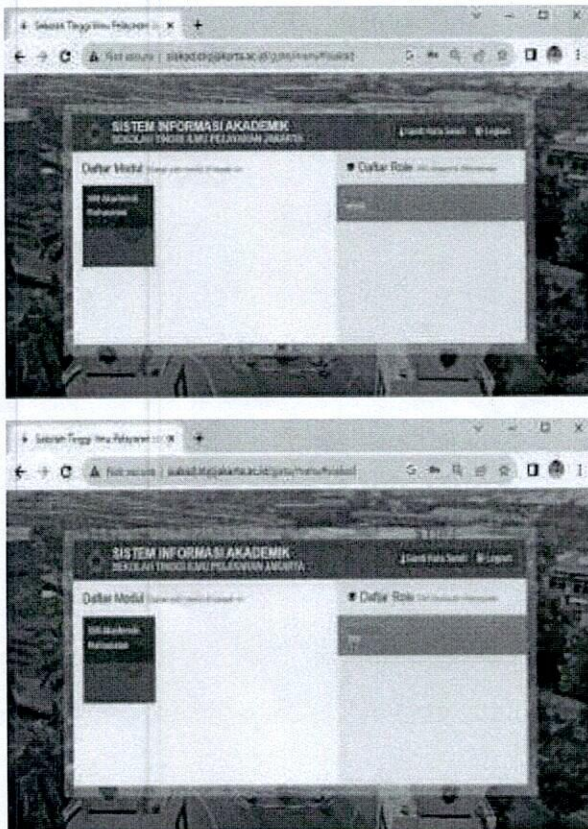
Sekolah Tinggi Ilmu Pelayaran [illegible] ×
Not secure | siakad.stipjakarta.ac.id/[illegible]
SISTEM INFORMASI AKADEMIK
SEKOLAH TINGGI ILMU PELAYARAN JAKARTA
Ganti Kata Sandi
Logout
Daftar Modul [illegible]
SIM Akademik Mahasiswa
Daftar Role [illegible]
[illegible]

Sekolah Tinggi Ilmu Pelayaran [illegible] ×
Not secure | siakad.stipjakarta.ac.id/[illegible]
SISTEM INFORMASI AKADEMIK
SEKOLAH TINGGI ILMU PELAYARAN JAKARTA
Ganti Kata Sandi
Logout
Daftar Modul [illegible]
SIM Akademik Mahasiswa
Daftar Role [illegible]
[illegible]